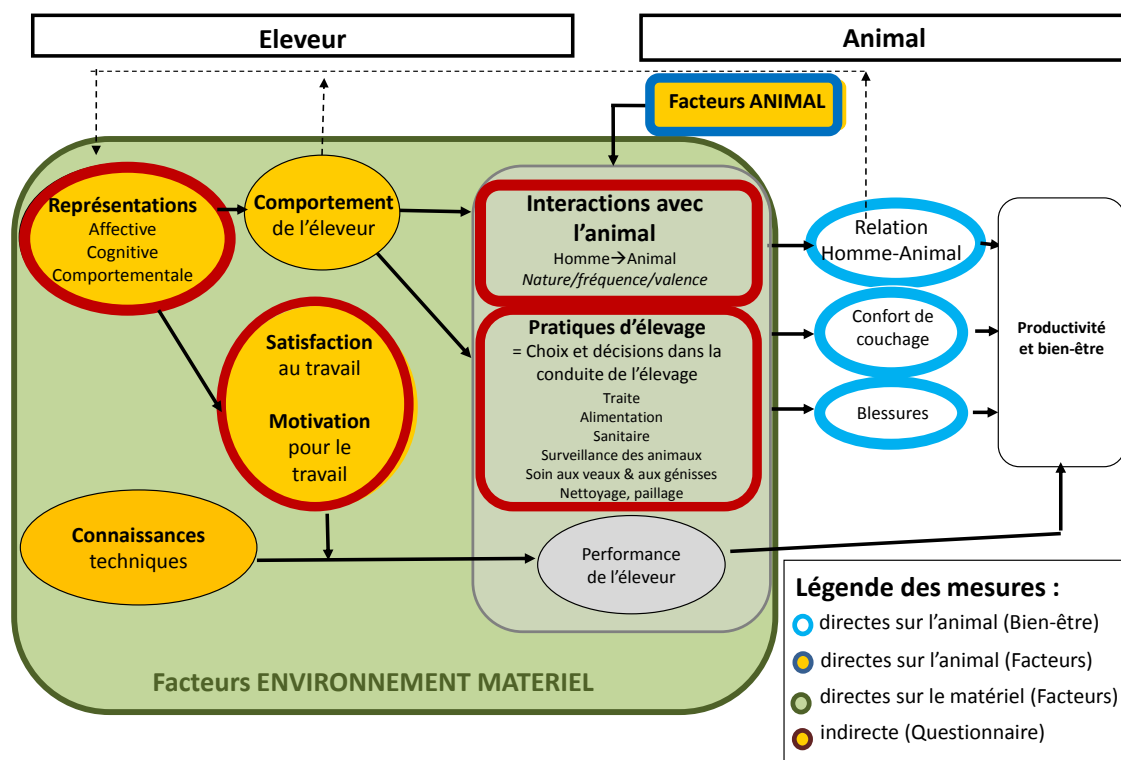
Eleveur

Animal

Facteurs ANIMAL

Représentations
Affective
Cognitive
Comportementale

Comportement de l'éleveur

Interactions avec l'animal
Homme→Animal
Nature/fréquence/valence

Relation Homme-Animal

Satisfaction au travail

Motivation pour le travail

Pratiques d'élevage
= Choix et décisions dans la conduite de l'élevage
Traite
Alimentation
Sanitaire
Surveillance des animaux
Soin aux veaux & aux génisses
Nettoyage, paillage

Confort de couchage

Blessures

Productivité et bien-être

Connaissances techniques

Performance de l'éleveur

Facteurs ENVIRONNEMENT MATERIEL

Légende des mesures :
directes sur l'animal (Bien-être)
directes sur l'animal (Facteurs)
directes sur le matériel (Facteurs)
indirecte (Questionnaire)